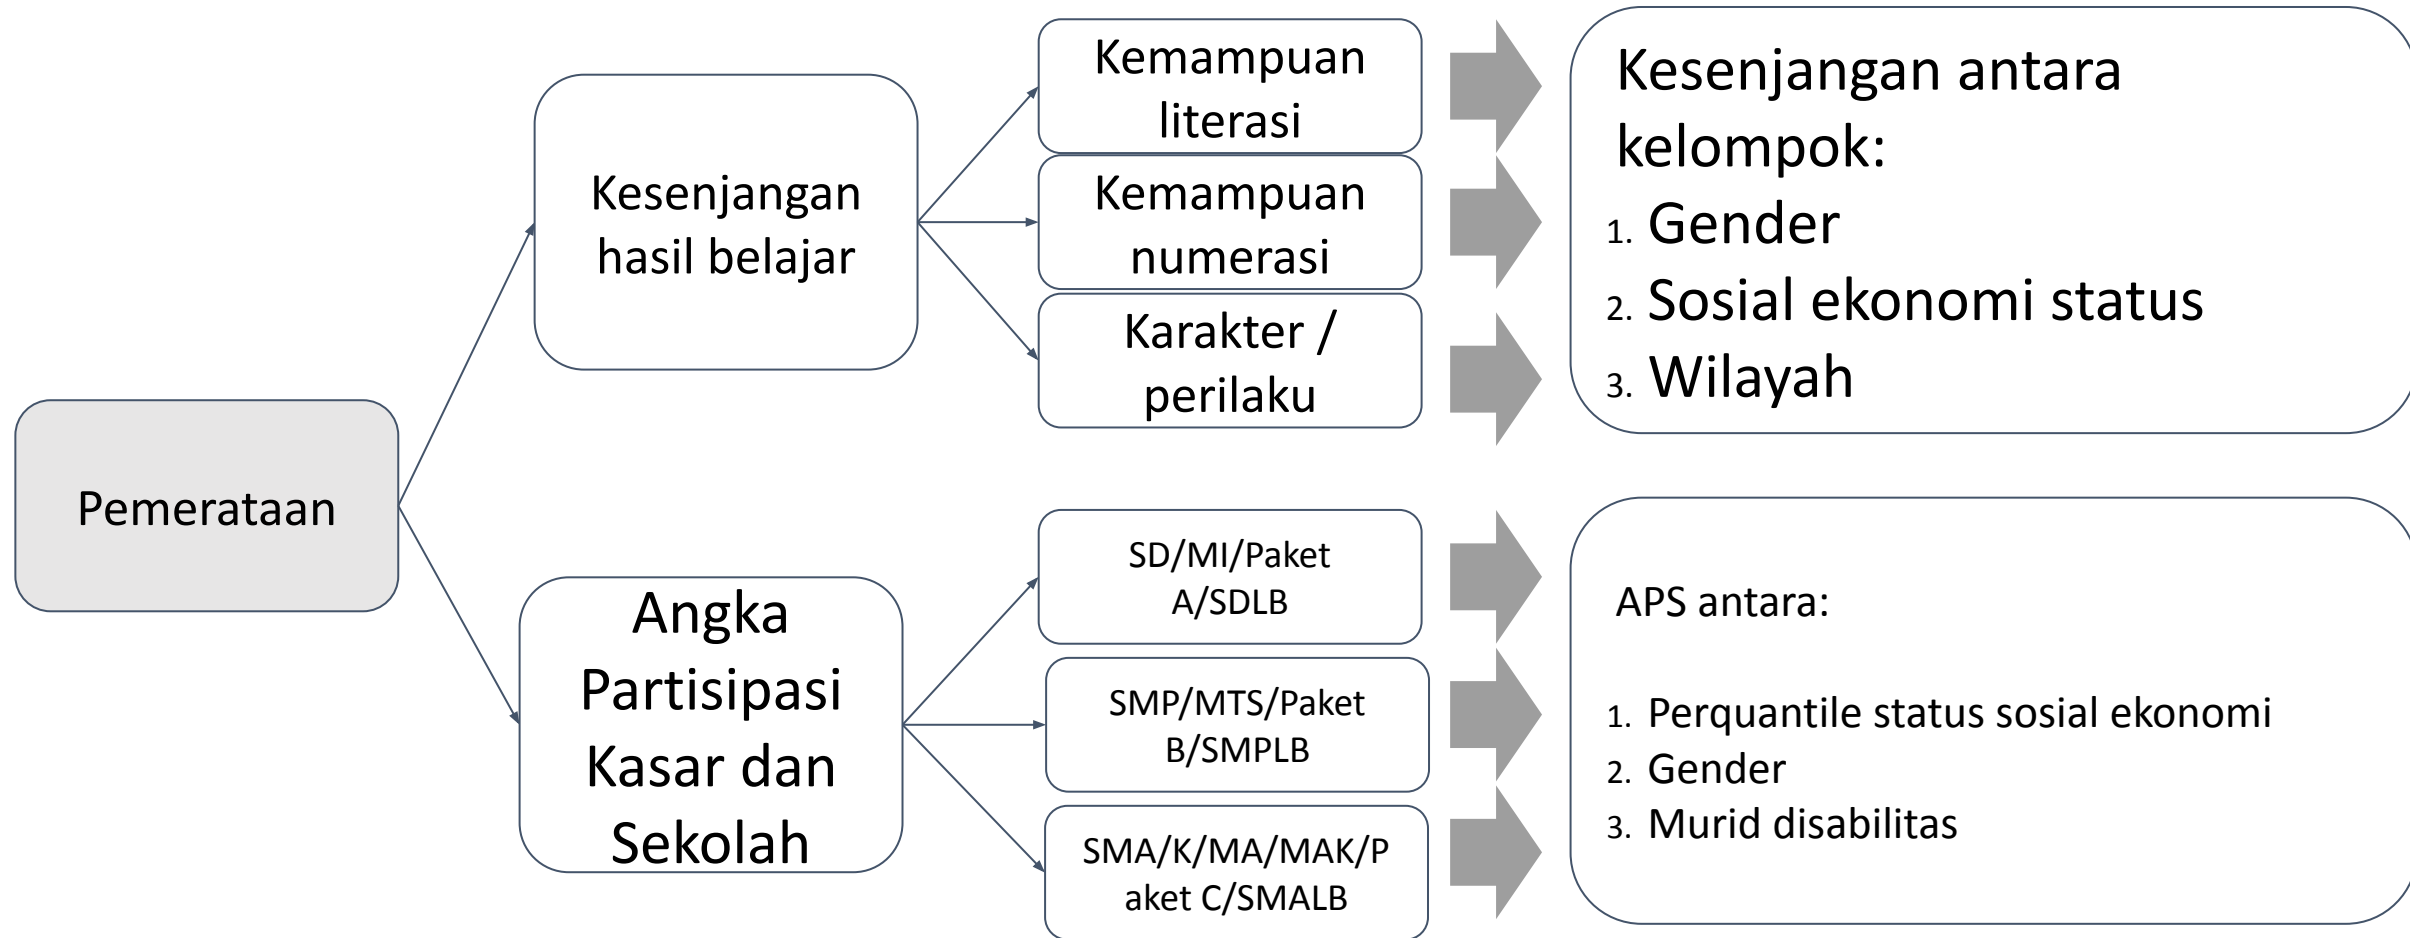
Pemerataan

Kesenjangan hasil belajar

Kemampuan literasi

Kemampuan numerasi

Karakter / perilaku

Kesenjangan antara kelompok:
1. Gender
2. Sosial ekonomi status
3. Wilayah

Angka Partisipasi Kasar dan Sekolah

SD/MI/Paket A/SDLB

SMP/MTS/Paket B/SMPLB

SMA/K/MA/MAK/Paket C/SMALB

APS antara:

1. Perquantile status sosial ekonomi
2. Gender
3. Murid disabilitas